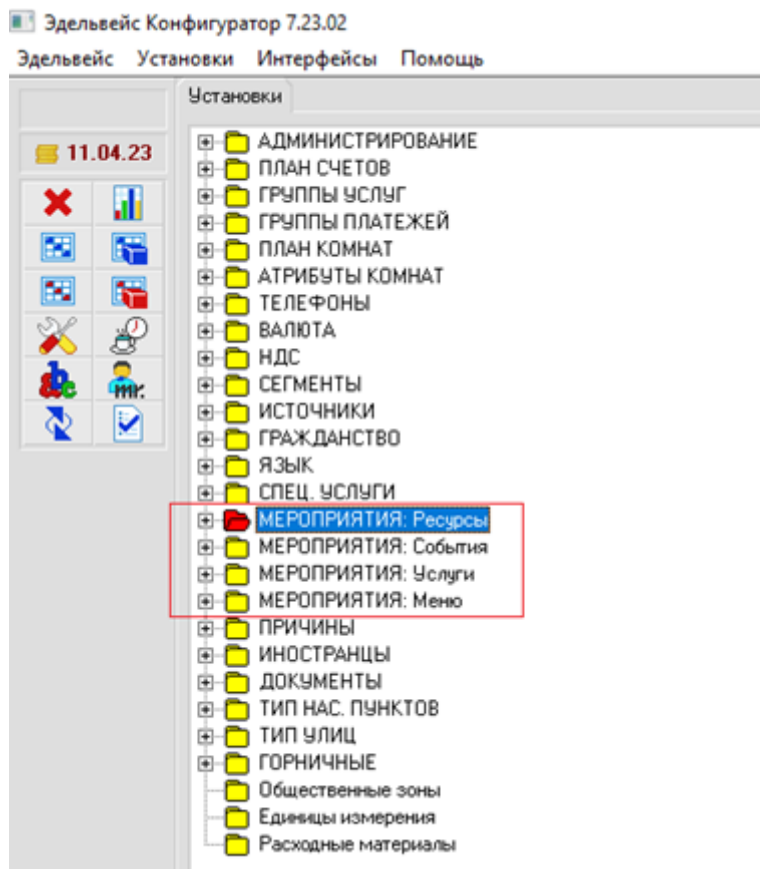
Эдельвейс Конфигуратор 7.23.02
Эдельвейс Установки Интерфейсы Помощь

11.04.23

Установки

АДМИНИСТРИРОВАНИЕ
ПЛАН СЧЕТОВ
ГРУППЫ УСЛУГ
ГРУППЫ ПЛАТЕЖЕЙ
ПЛАН КОМНАТ
АТРИБУТЫ КОМНАТ
ТЕЛЕФОНЫ
ВАЛЮТА
НДС
СЕГМЕНТЫ
ИСТОЧНИКИ
ГРАЖДАНСТВО
ЯЗЫК
СПЕЦ. УСЛУГИ
МЕРОПРИЯТИЯ: Ресурсы
МЕРОПРИЯТИЯ: События
МЕРОПРИЯТИЯ: Услуги
МЕРОПРИЯТИЯ: Меню
ПРИЧИНЫ
ИНОСТРАНЦЫ
ДОКУМЕНТЫ
ТИП НАС. ПУНКТОВ
ТИП УЛИЦ
ГОРНИЧНЫЕ
Общественные зоны
Единицы измерения
Расходные материалы